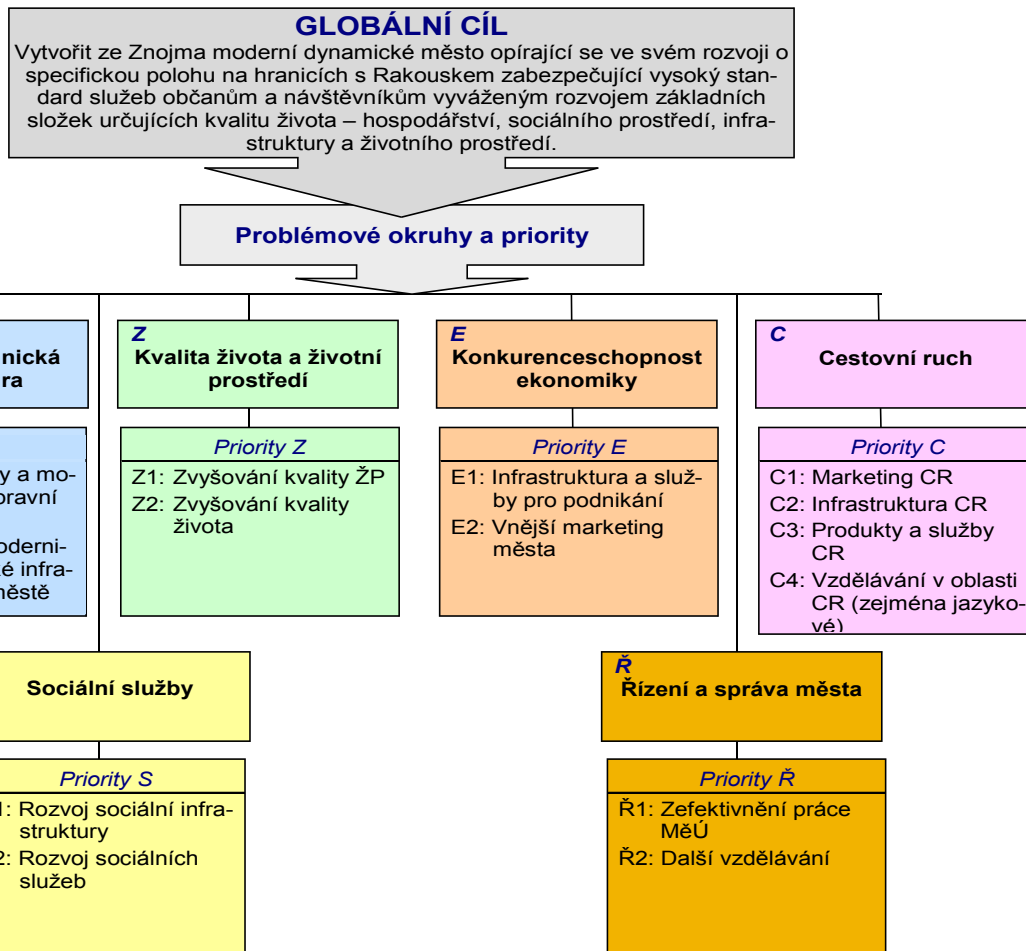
GLOBÁLNÍ CÍL
Vytvořit ze Znojma moderní dynamické město opírající se ve svém rozvoji o specifickou polohu na hranicích s Rakouskem zabezpečující vysoký standard služeb občanům a návštěvníkům vyváženým rozvojem základních složek určujících kvalitu života – hospodářství, sociálního prostředí, infrastruktury a životního prostředí.

Problémové okruhy a priority

nická
ra

y a mo-
pravní

oderni-
é infra-
něstě

Z
Kvalita života a životní prostředí

Priority Z
Z1: Zvyšování kvality ŽP
Z2: Zvyšování kvality života

E
Konkurenceschopnost ekonomiky

Priority E
E1: Infrastruktura a služby pro podnikání
E2: Vnější marketing města

C
Cestovní ruch

Priority C
C1: Marketing CR
C2: Infrastruktura CR
C3: Produkty a služby CR
C4: Vzdělávání v oblasti CR (zejména jazykové)

Sociální služby

Priority S
1: Rozvoj sociální infrastruktury
2: Rozvoj sociálních služeb

Ř
Řízení a správa města

Priority Ř
Ř1: Zefektivnění práce MěÚ
Ř2: Další vzdělávání